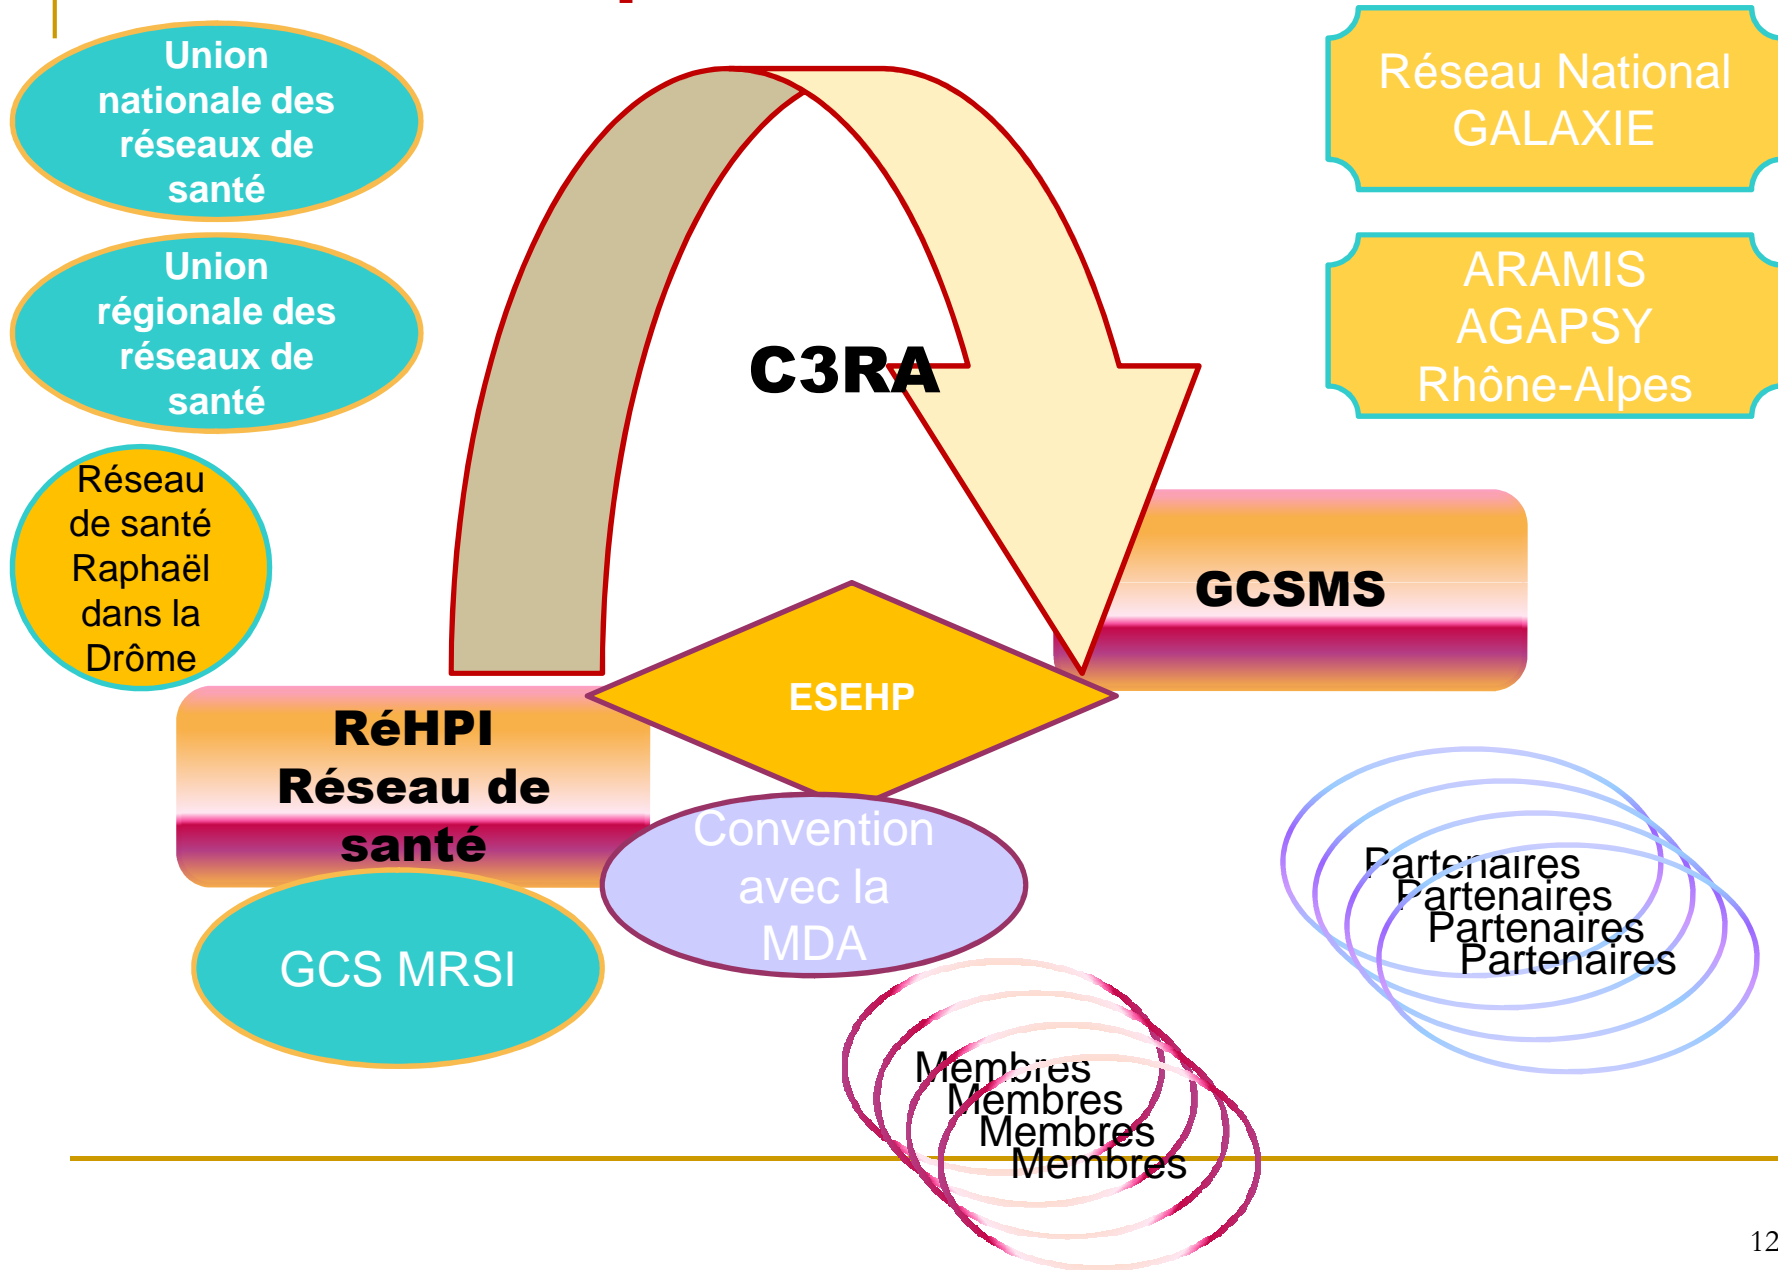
Union nationale des réseaux de santé

Union régionale des réseaux de santé

Réseau de santé Raphaël dans la Drôme

C3RA

Réseau National GALAXIE

ARAMIS
AGAPSY
Rhône-Alpes

GCSMS

ESEHP

RéHPI
Réseau de santé

Convention avec la MDA

GCS MRSI

Partenaires
Partenaires
Partenaires
Partenaires

Membres
Membres
Membres
Membres

12